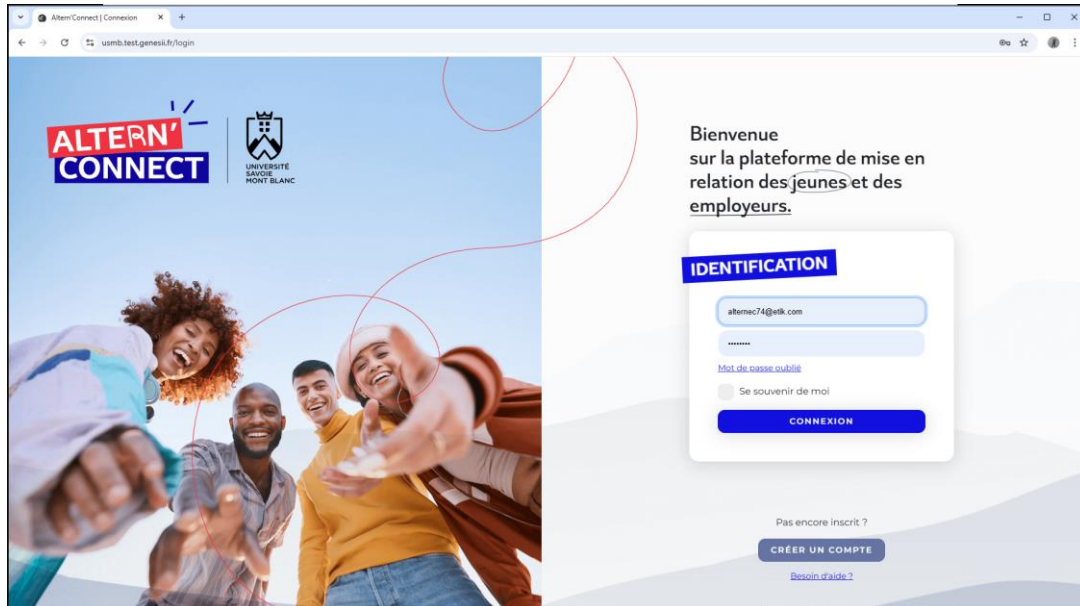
Altern'Connect | Connexion

usmb.test.genesii.fr/login

ALTERN'
CONNECT

UNIVERSITÉ SAVOIE MONT BLANC

Bienvenue
sur la plateforme de mise en relation des jeunes et des employeurs.

IDENTIFICATION

alternec74@etik.com

••••••••

Mot de passe oublié

Se souvenir de moi

CONNEXION

Pas encore inscrit ?

CRÉER UN COMPTE

Besoin d'aide ?